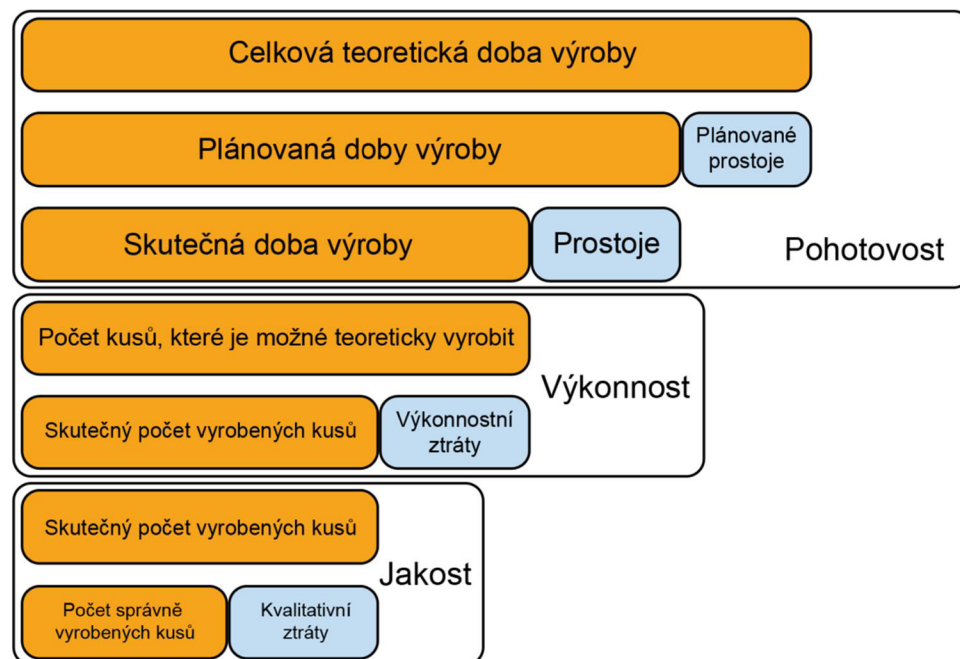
Celková teoretická doba výroby

Plánovaná doby výroby

Plánované prostoje

Skutečná doba výroby

Prostoje

Pohotovost

Počet kusů, které je možné teoreticky vyrobit

Výkonnost

Skutečný počet vyrobených kusů

Výkonnostní ztráty

Skutečný počet vyrobených kusů

Jakost

Počet správně vyrobených kusů

Kvalitativní ztráty